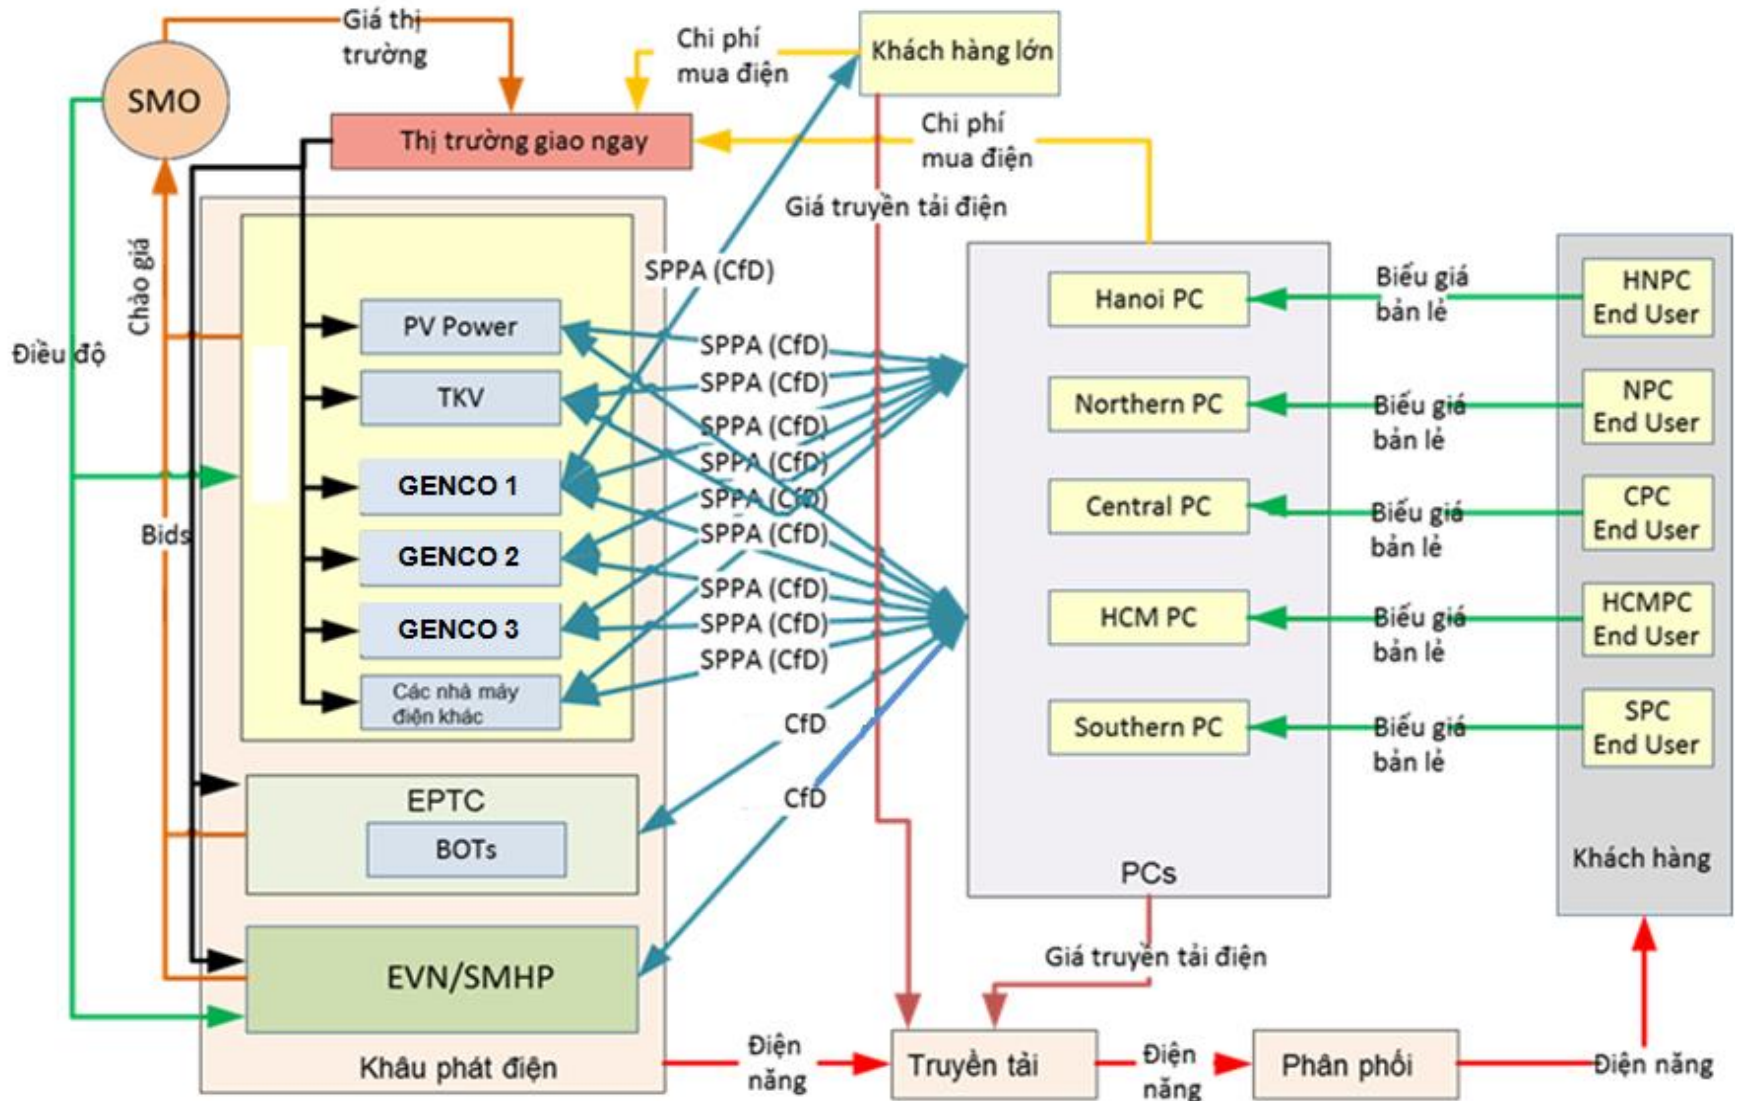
SMO

Giá thị trường

Chi phí mua điện

Khách hàng lớn

Thị trường giao ngay

Chi phí mua điện

Giá truyền tải điện

Chào giá

Điều độ

Bids

SPPA (CfD)

PV Power

TKV

GENCO 1

GENCO 2

GENCO 3

Các nhà máy điện khác

SPPA (CfD)
SPPA (CfD)
SPPA (CfD)
SPPA (CfD)
SPPA (CfD)
SPPA (CfD)
SPPA (CfD)
SPPA (CfD)
SPPA (CfD)

CfD

CfD

EPTC

BOTs

EVN/SMHP

Khâu phát điện

Hanoi PC

Northern PC

Central PC

HCM PC

Southern PC

PCs

Biểu giá bản lẻ

Biểu giá bản lẻ

Biểu giá bản lẻ

Biểu giá bản lẻ

Biểu giá bản lẻ

HNPC End User

NPC End User

CPC End User

HCMPC End User

SPC End User

Khách hàng

Giá truyền tải điện

Điện năng

Truyền tải

Điện năng

Phân phối

Điện năng